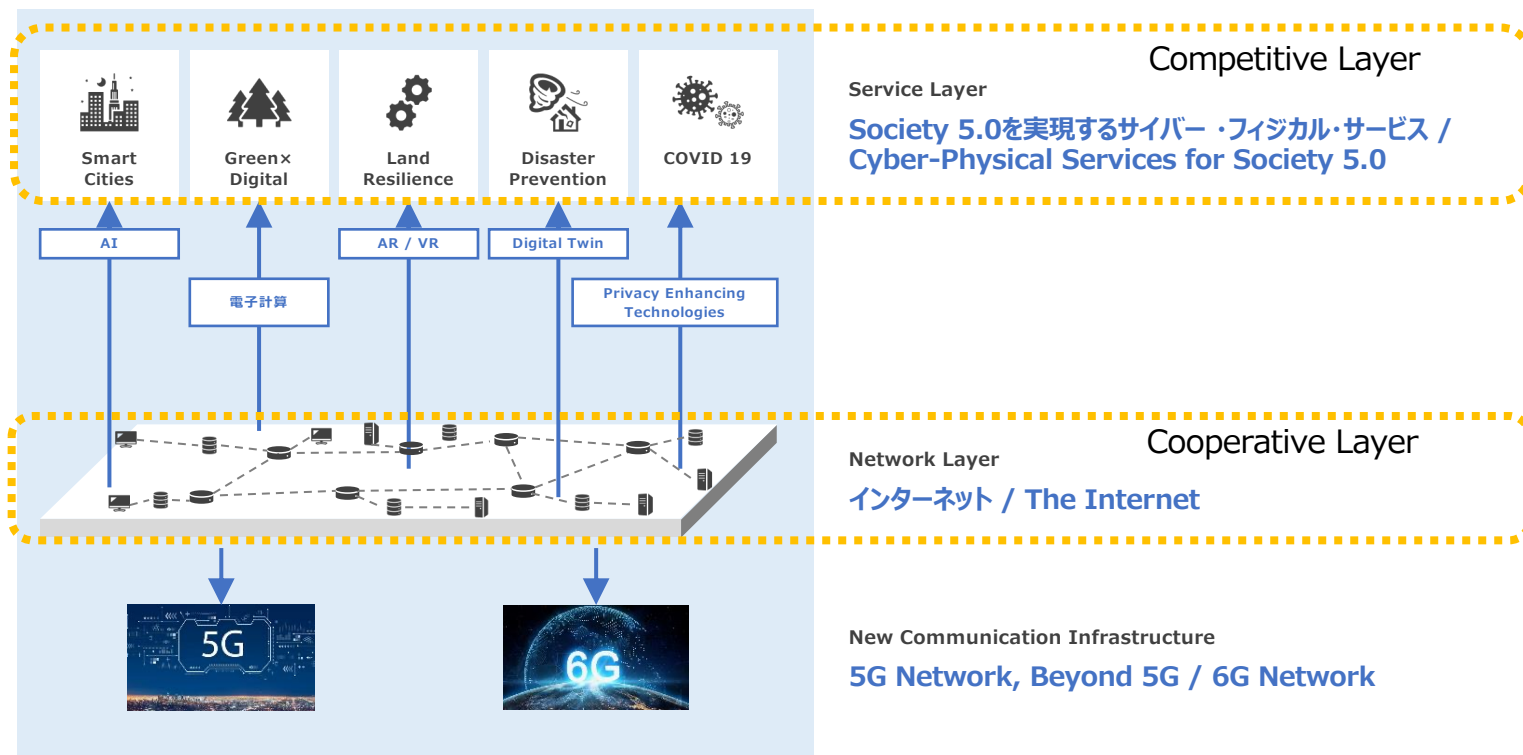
Smart Cities

Green× Digital

Land Resilience

Disaster Prevention

COVID 19

Competitive Layer

Service Layer

Society 5.0を実現するサイバー ・フィジカル・サービス / Cyber-Physical Services for Society 5.0

AI

電子計算

AR / VR

Digital Twin

Privacy Enhancing Technologies

Cooperative Layer

Network Layer

インターネット / The Internet

5G

6G

New Communication Infrastructure

5G Network, Beyond 5G / 6G Network